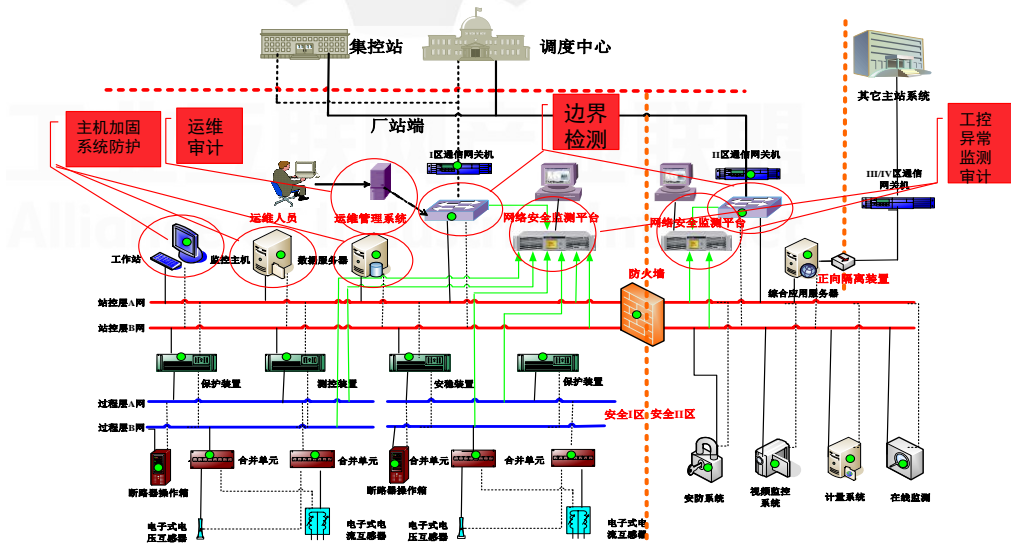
集控站
调度中心
其它主站系统
厂站端
主机加固系统防护
运维审计
边界检测
工控异常监测审计
I区通信网关机
II区通信网关机
III/IV区通信网关机
运维人员
运维管理系统
网络安全监测平台
网络安全监测平台
工作站
监控主机
数据服务器
正向隔离装置
综合应用服务器
防火墙
站控层A网
站控层B网
保护装置
测控装置
安稳装置
保护装置
过程层A网
过程层B网
安全I区
安全II区
合并单元
合并单元
合并单元
断路器操作箱
断路器操作箱
安防系统
视频监控系统
计量系统
在线监测
电子式电压互感器
电子式电流互感器
电子式电压互感器
电子式电流互感器